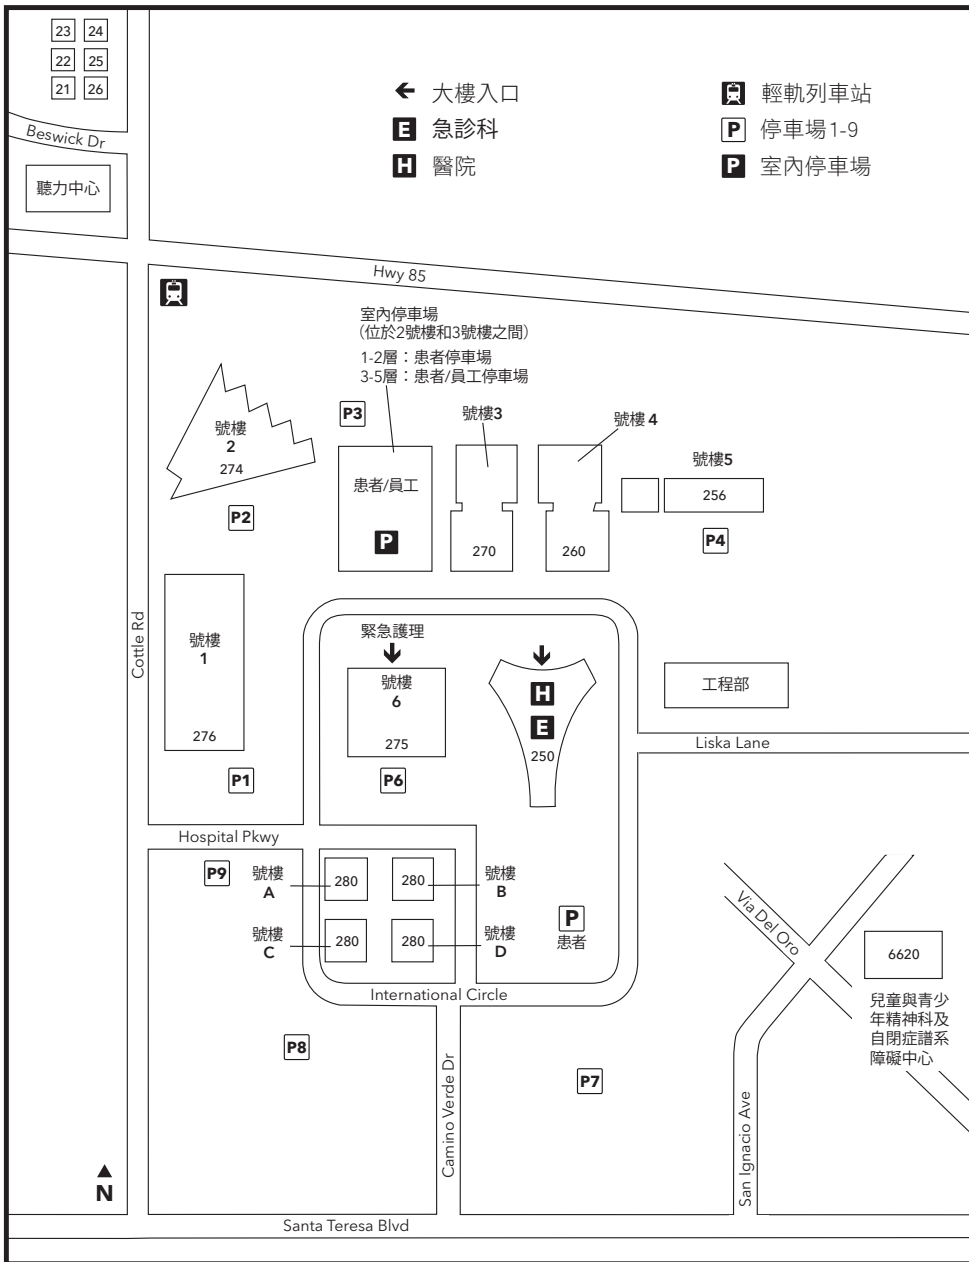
23 24
22 25
21 26

Beswick Dr

聽力中心

← 大樓入口
E 急診科
H 醫院

輕軌列車站
P 停車場1-9
P 室內停車場

Hwy 85

室內停車場
(位於2號樓和3號樓之間)
1-2層：患者停車場
3-5層：患者/員工停車場

P3

號樓
2
274

P2

患者/員工
P

號樓3
270

號樓 4
260

號樓5
256

P4

Cottle Rd

號樓
1
276

P1

緊急護理
號樓
6
275

P6

H
E
250

工程部

Liska Lane

Hospital Pkwy

P9

號樓
A

280

280

號樓
B

號樓
C

280

280

號樓
D

P
患者

International Circle

Via Del Oro

6620

兒童與青少年精神科及自閉症譜系障礙中心

P8

Camino Verde Dr

P7

San Ignacio Ave

N

Santa Teresa Blvd